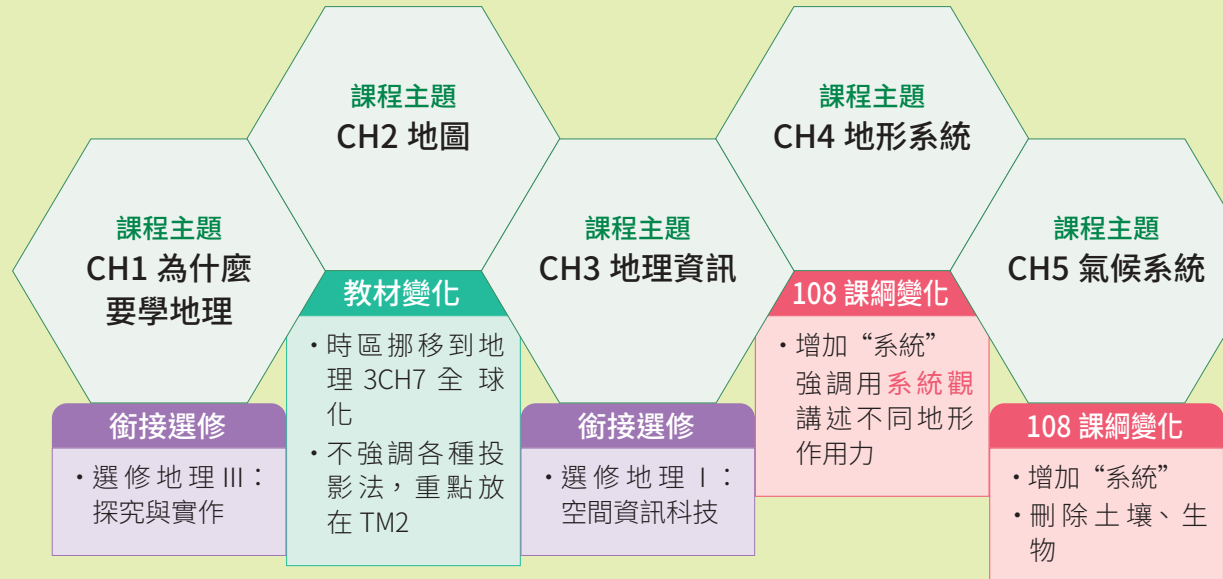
課程主題
CH1 為什麼要學地理

衛接選修
・選修地理 III：探究與實作

課程主題
CH2 地圖

教材變化
・時區挪移到地理 3CH7 全球化
・不強調各種投影法，重點放在 TM2

課程主題
CH3 地理資訊

衛接選修
・選修地理 I：空間資訊科技

課程主題
CH4 地形系統

108 課綱變化
・增加"系統"強調用系統觀講述不同地形作用力

課程主題
CH5 氣候系統

108 課綱變化
・增加"系統"
・刪除土壤、生物